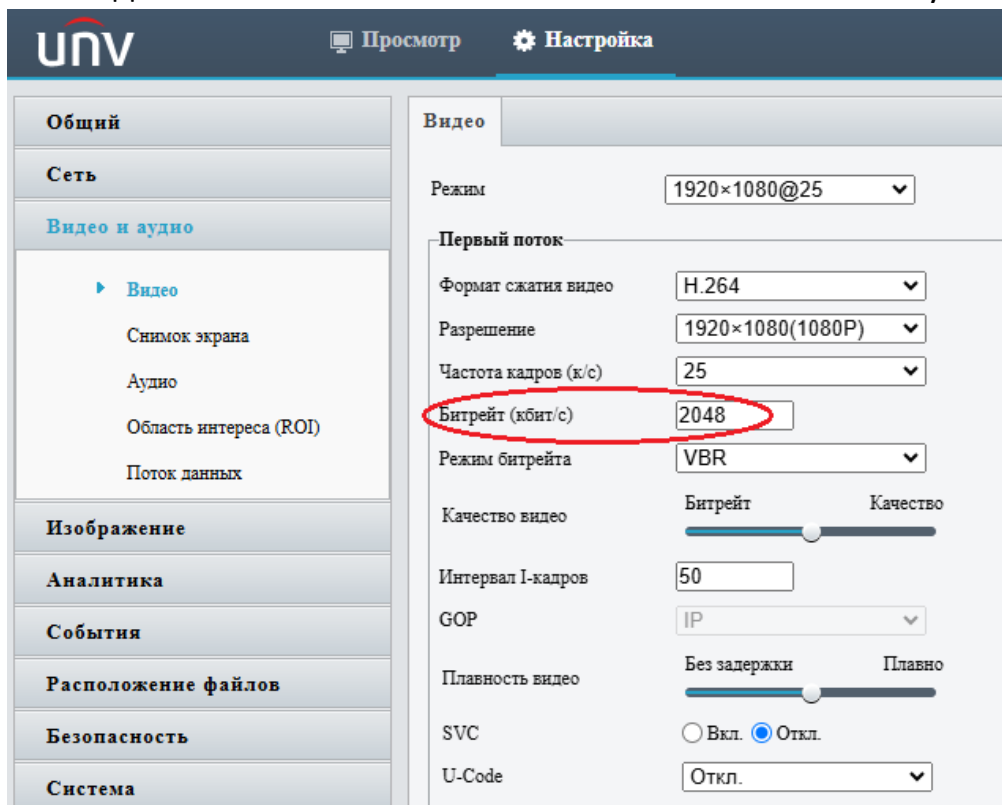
UNV

Просмотр

Настройка

Общий

Сеть

Видео и аудио

Видео

Снимок экрана

Аудио

Область интереса (ROI)

Поток данных

Изображение

Аналитика

События

Расположение файлов

Безопасность

Система

Видео

Режим 1920×1080@25

Первый поток

Формат сжатия видео H.264

Разрешение 1920×1080(1080P)

Частота кадров (к/с) 25

Битрейт (кбит/с) 2048

Режим битрейта VBR

Качество видео Битрейт Качество

Интервал I-кадров 50

GOP IP

Плавность видео Без задержки Плавно

SVC Вкл. Откл.

U-Code Откл.